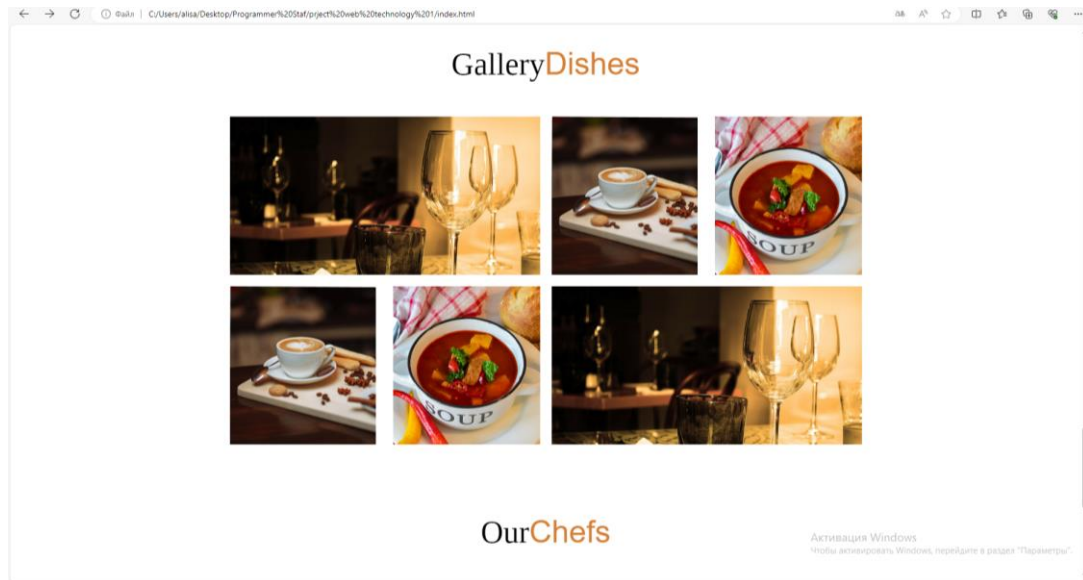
Файл | C:/Users/alisa/Desktop/Programmer%20Staf/prject%20web%20technology%201/index.html

GalleryDishes

SOUP

SOUP

OurChefs

Активация Windows
Чтобы активировать Windows, перейдите в раздел "Параметры".